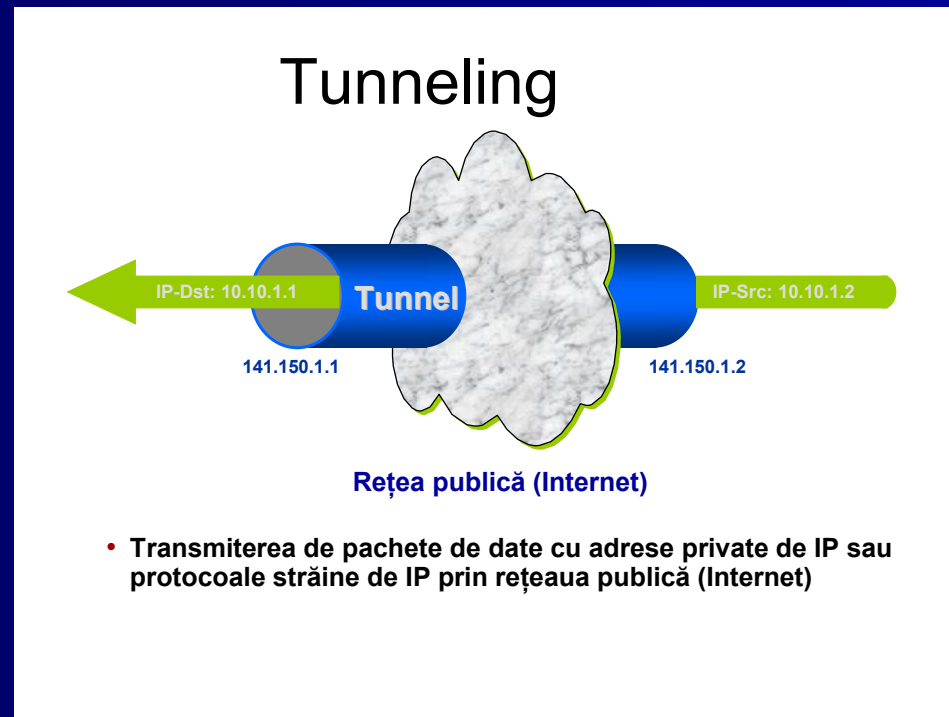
Tunneling

IP-Dst: 10.10.1.1

Tunnel

IP-Src: 10.10.1.2

141.150.1.1

141.150.1.2

Rețea publică (Internet)

• Transmiterea de pachete de date cu adrese private de IP sau protocoale străine de IP prin rețeaua publică (Internet)